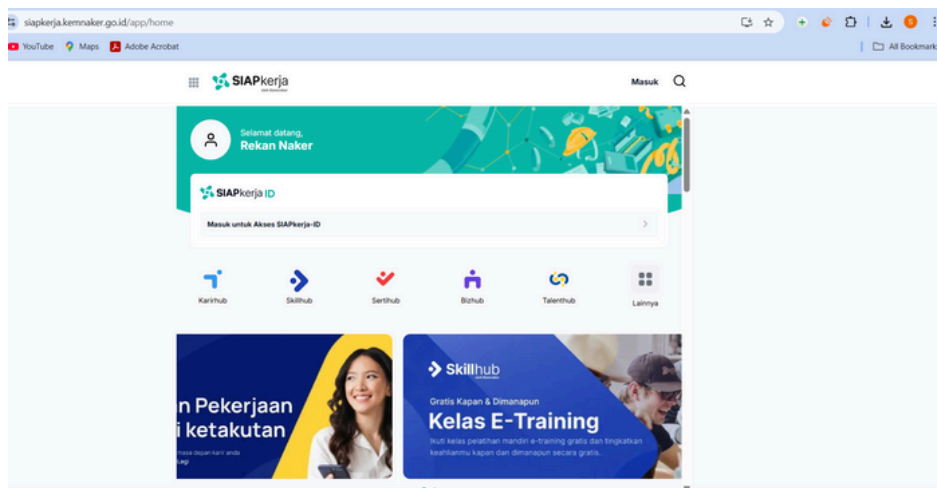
siapkerja.kemnaker.go.id/app/home

YouTube Maps Adobe Acrobat

All Bookmarks

SIAPkerja

Masuk

Selamat datang,
Rekan Naker

SIAPkerja ID

Masuk untuk Akses SIAPkerja-ID

Karirhub Skillhub Sertihub Bizhub Talenthub Lainnya

n Pekerjaan
i ketakutan

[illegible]

Skillhub

Gratis Kapan & Dimanapun
Kelas E-Training

Ikuti kelas pelatihan mandiri e-training gratis dan tingkatkan keahlianmu kapan dan dimanapun secara gratis.